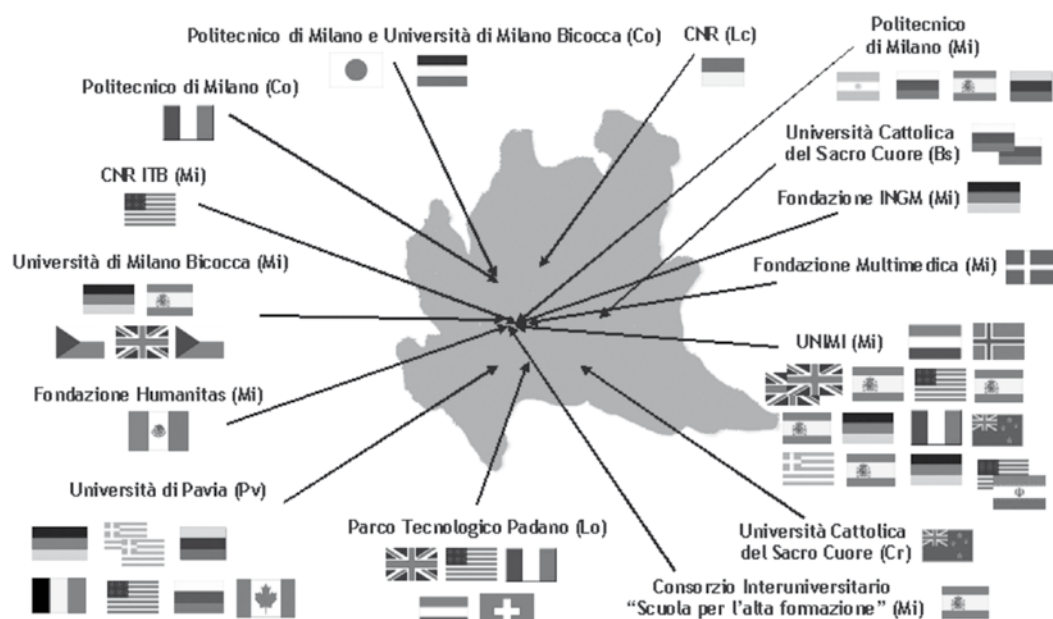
Politecnico di Milano e Università di Milano Bicocca (Co)

CNR (Lc)

Politecnico di Milano (Mi)

Politecnico di Milano (Co)

Università Cattolica del Sacro Cuore (Bs)

CNR ITB (Mi)

Fondazione INGM (Mi)

Università di Milano Bicocca (Mi)

Fondazione Multimedica (Mi)

UNIMI (Mi)

Fondazione Humanitas (Mi)

Università di Pavia (Pv)

Parco Tecnologico Padano (Lo)

Università Cattolica del Sacro Cuore (Cr)

Consorzio Interuniversitario "Scuola per l'alta formazione" (Mi)